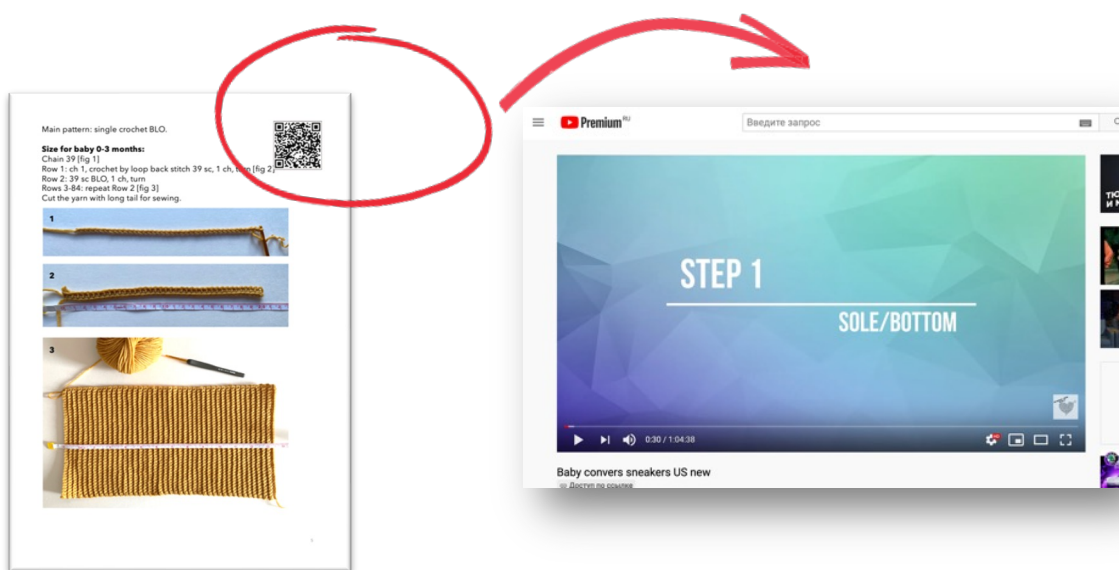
Main pattern: single crochet BLO.

**Size for baby 0-3 months:**
Chain 39 [fig 1]
Row 1: ch 1, crochet by loop back stitch 39 sc, 1 ch, turn [fig 2]
Row 2: 39 sc BLO, 1 ch, turn
Rows 3-84: repeat Row 2 [fig 3]
Cut the yarn with long tail for sewing.

1

2

3

Premium RU

Введите запрос

STEP 1

SOLE/BOTTOM

0:30 / 1:04:38

Baby convers sneakers US new

Доступ по ссылке